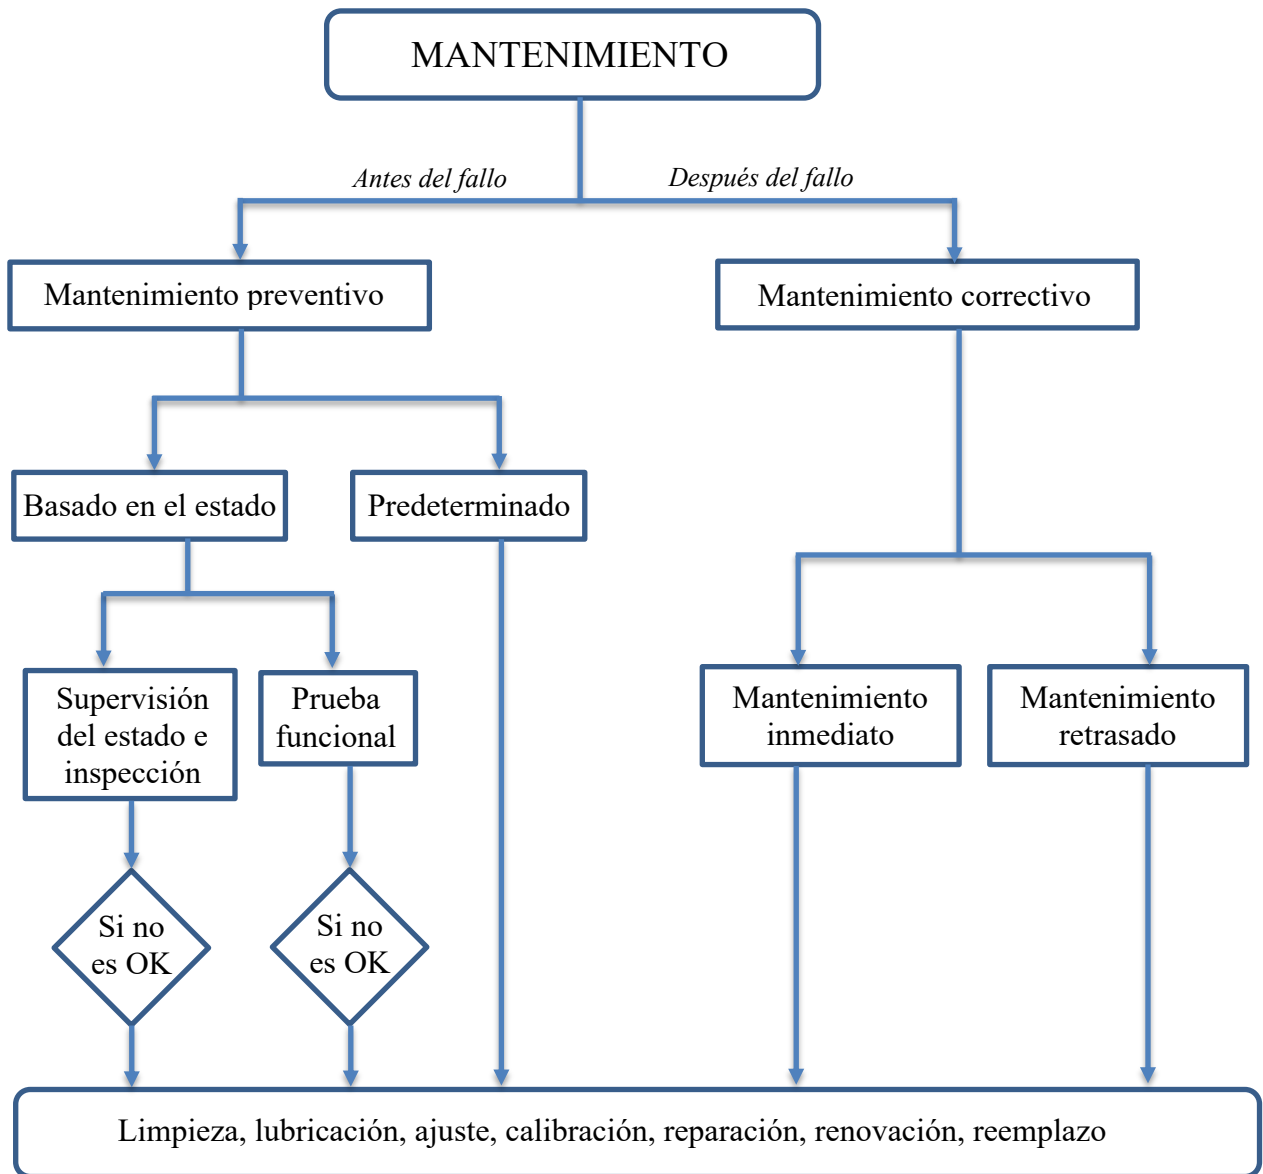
MANTENIMIENTO

Antes del fallo

Después del fallo

Mantenimiento preventivo

Mantenimiento correctivo

Basado en el estado

Predeterminado

Supervisión del estado e inspección

Prueba funcional

Si no es OK

Si no es OK

Mantenimiento inmediato

Mantenimiento retrasado

Limpieza, lubricación, ajuste, calibración, reparación, renovación, reemplazo